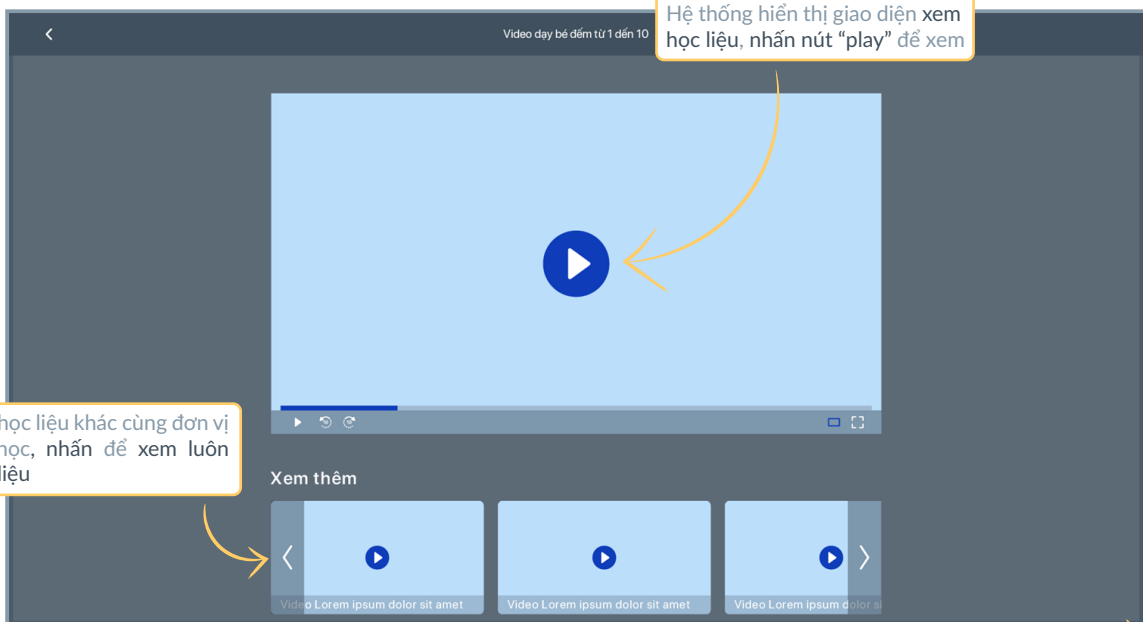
Video dạy bé đếm từ 1 đến 10

Hệ thống hiển thị giao diện xem học liệu, nhấn nút "play" để xem

học liệu khác cùng đơn vị học, nhấn để xem luôn liệu

Xem thêm

Video Lorem ipsum dolor sit amet

Video Lorem ipsum dolor sit amet

Video Lorem ipsum dolor si